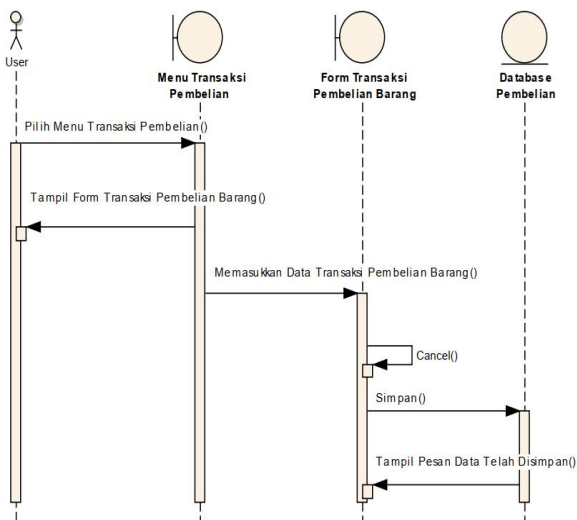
User

Menu Transaksi Pembelian

Form Transaksi Pembelian Barang

Database Pembelian

Pilih Menu Transaksi Pembelian()

Tampil Form Transaksi Pembelian Barang()

Memasukkan Data Transaksi Pembelian Barang()

Cancel()

Simpan()

Tampil Pesan Data Telah Disimpan()